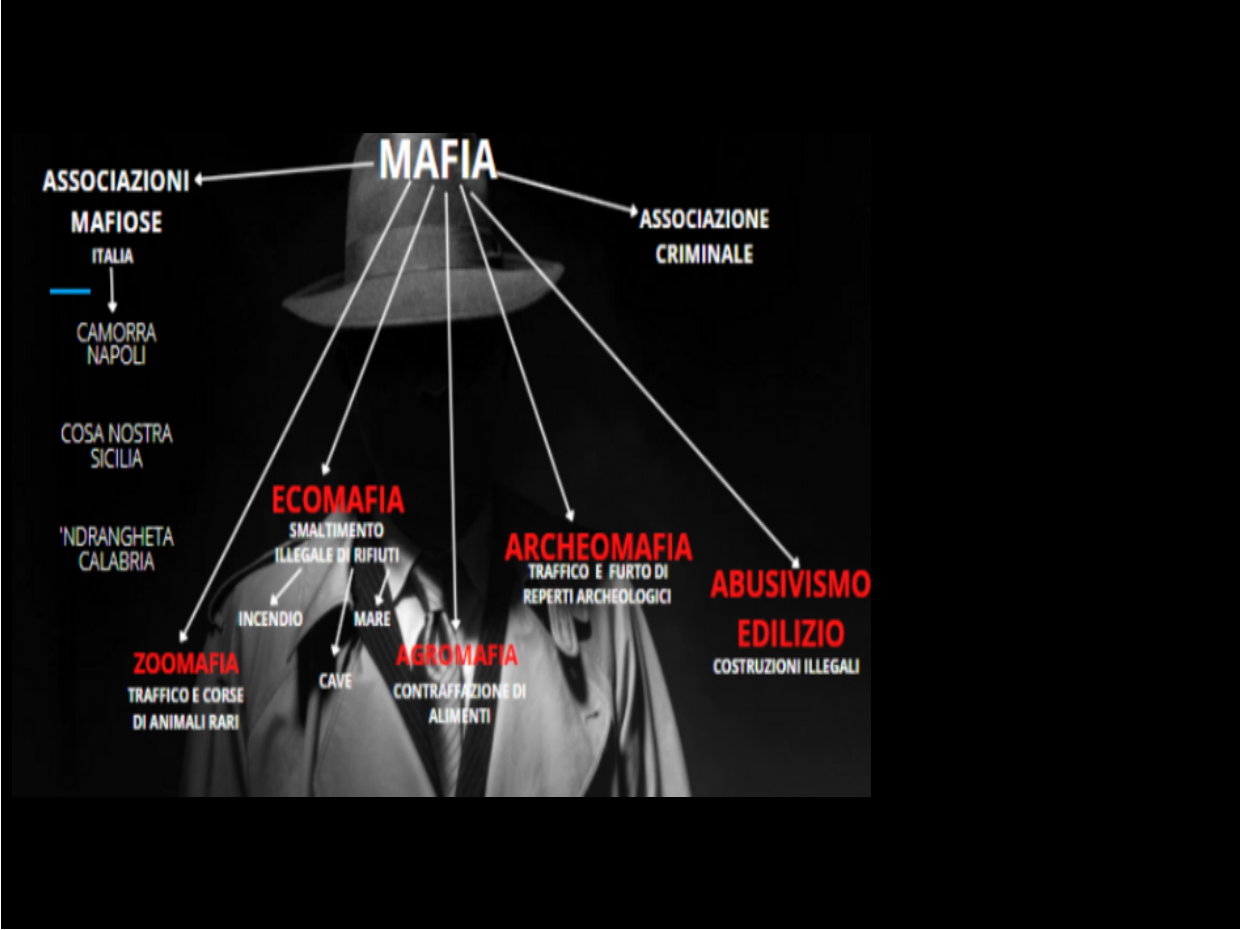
MAFIA

ASSOCIAZIONI MAFIOSE

ITALIA

CAMORRA NAPOLI

COSA NOSTRA SICILIA

'NDRANGHETA CALABRIA

ASSOCIAZIONE CRIMINALE

ECOMAFIA
SMALTIMENTO ILLEGALE DI RIFIUTI

INCENDIO

MARE

CAVE

ARCHEOMAFIA
TRAFFICO E FURTO DI REPERTI ARCHEOLOGICI

ABUSIVISMO EDILIZIO
COSTRUZIONI ILLEGALI

ZOOMAFIA
TRAFFICO E CORSE DI ANIMALI RARI

AGROMAFIA
CONTRAFFAZIONE DI ALIMENTI